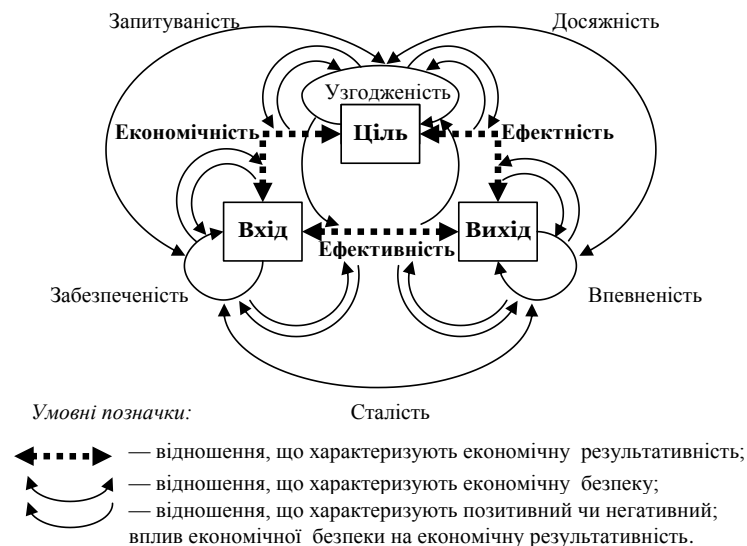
Запитуваність

Досяжність

Узгодженість

Економічність

Ціль

Ефектність

Вхід

Вихід

Ефективність

Забезпеченість

Впевненість

*Умовні позначки:*

Сталість

— відношення, що характеризують економічну результативність;

— відношення, що характеризують економічну безпеку;

— відношення, що характеризують позитивний чи негативний; вплив економічної безпеки на економічну результативність.